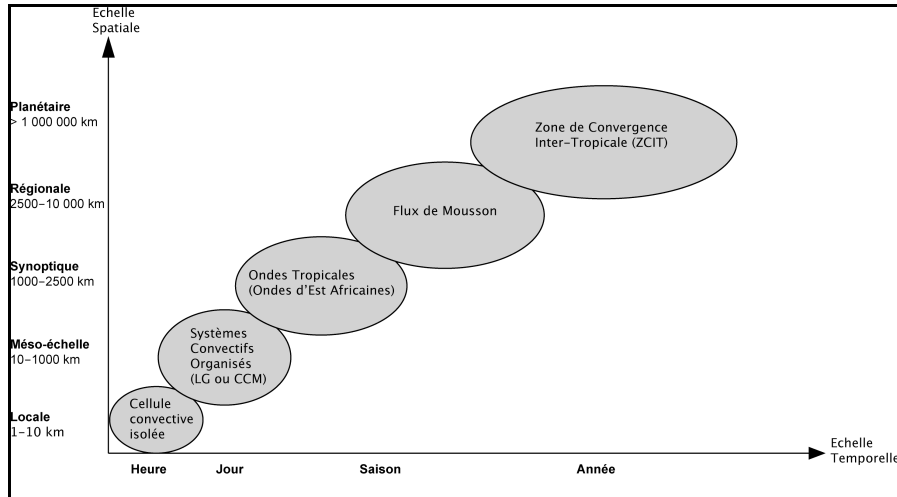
Echelle Spatiale

Planétaire
> 1 000 000 km

Régionale
2500–10 000 km

Synoptique
1000–2500 km

Méso-échelle
10–1000 km

Locale
1–10 km

Zone de Convergence Inter-Tropicale (ZCIT)

Flux de Mousson

Ondes Tropicales (Ondes d'Est Africaines)

Systèmes Convectifs Organisés (LG ou CCM)

Cellule convective isolée

Heure Jour Saison Année

Echelle Temporelle